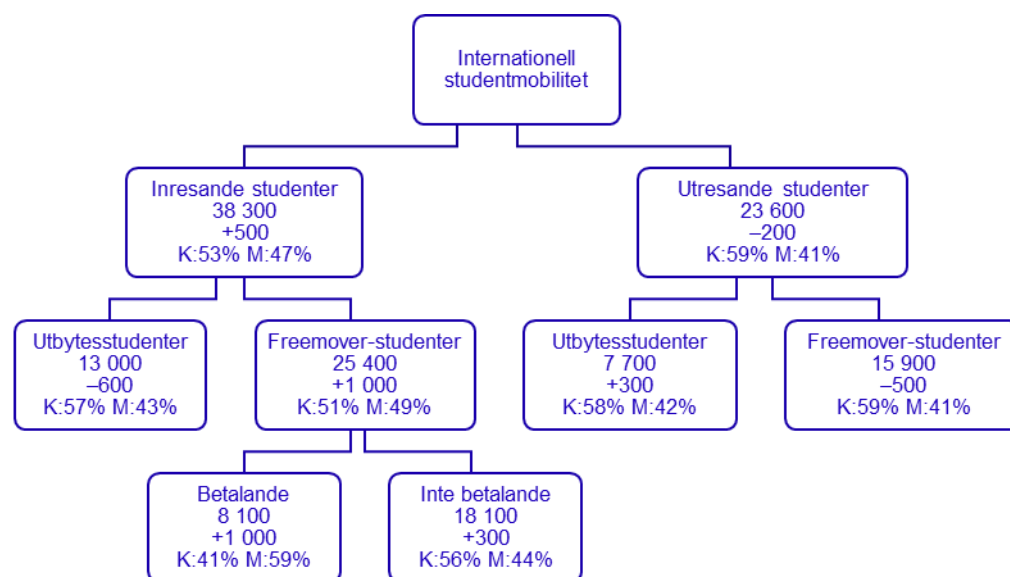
Internationell studentmobilitet

Inresande studenter
38 300
+500
K:53% M:47%

Utresande studenter
23 600
–200
K:59% M:41%

Utbytesstudenter
13 000
–600
K:57% M:43%

Freemover-studenter
25 400
+1 000
K:51% M:49%

Utbytesstudenter
7 700
+300
K:58% M:42%

Freemover-studenter
15 900
–500
K:59% M:41%

Betalande
8 100
+1 000
K:41% M:59%

Inte betalande
18 100
+300
K:56% M:44%